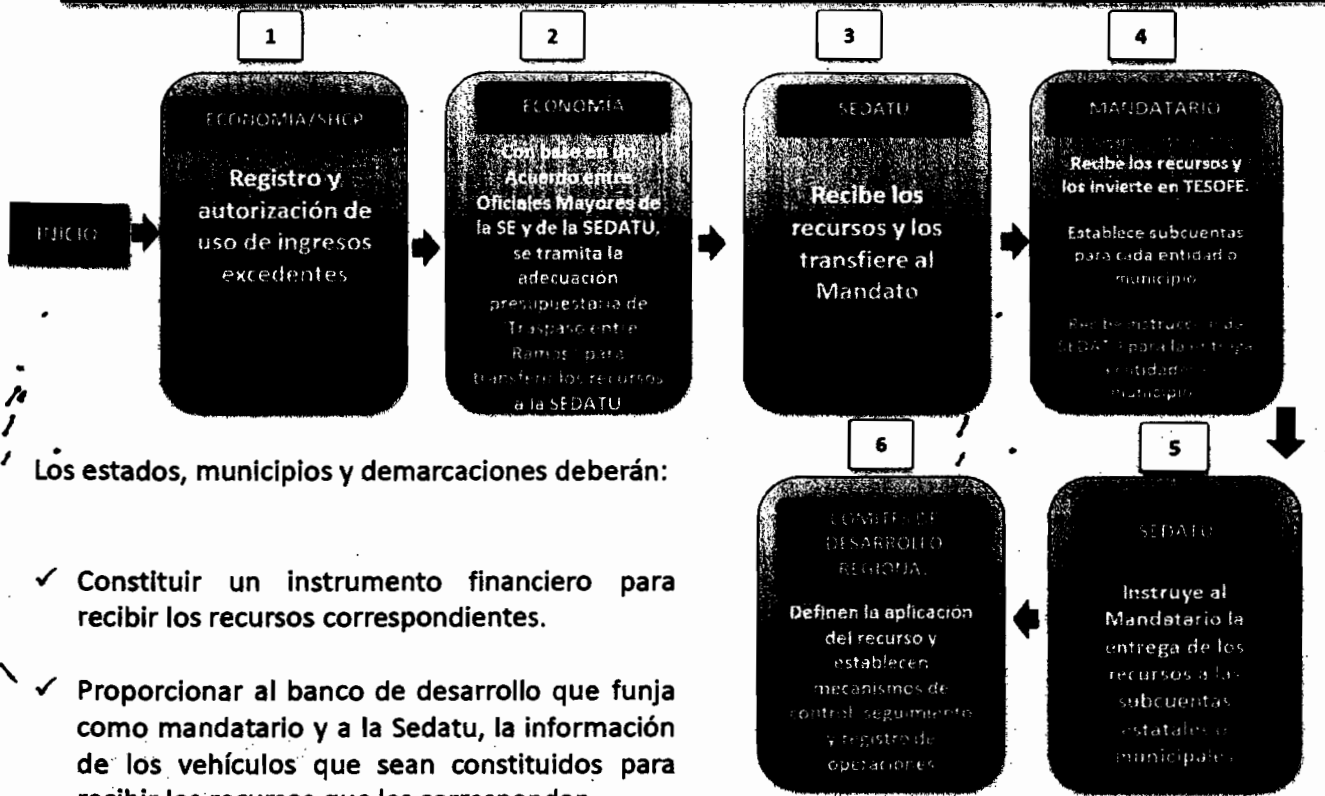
1

ECONOMÍA/SHCP

Registro y autorización de uso de ingresos excedentes

INICIO

2

ECONOMÍA

Con base en un Acuerdo entre Oficiales Mayores de la SE y de la SEDATU, se tramita la adecuación presupuestaria de Traspaso entre Ramos para transferir los recursos a la SEDATU

3

SEDATU

Recibe los recursos y los transfiere al Mandato

4

MANDATARIO

Recibe los recursos y los invierte en TESOFE.

Establece subcuentas para cada entidad o municipio.

Recibe instrucción de SEDATU para la entrega a entidades o municipio.

5

SEDATU

Instruye al Mandatario la entrega de los recursos a las subcuentas estatales o municipales

6

COMITÉS DE DESARROLLO REGIONAL

Definen la aplicación del recurso y establecen mecanismos de control, seguimiento y registro de operaciones

Los estados, municipios y demarcaciones deberán:

✓ Constituir un instrumento financiero para recibir los recursos correspondientes.

✓ Proporcionar al banco de desarrollo que funja como mandatario y a la Sedatu, la información de los vehículos que sean constituidos para recibir los recursos que les correspondan.